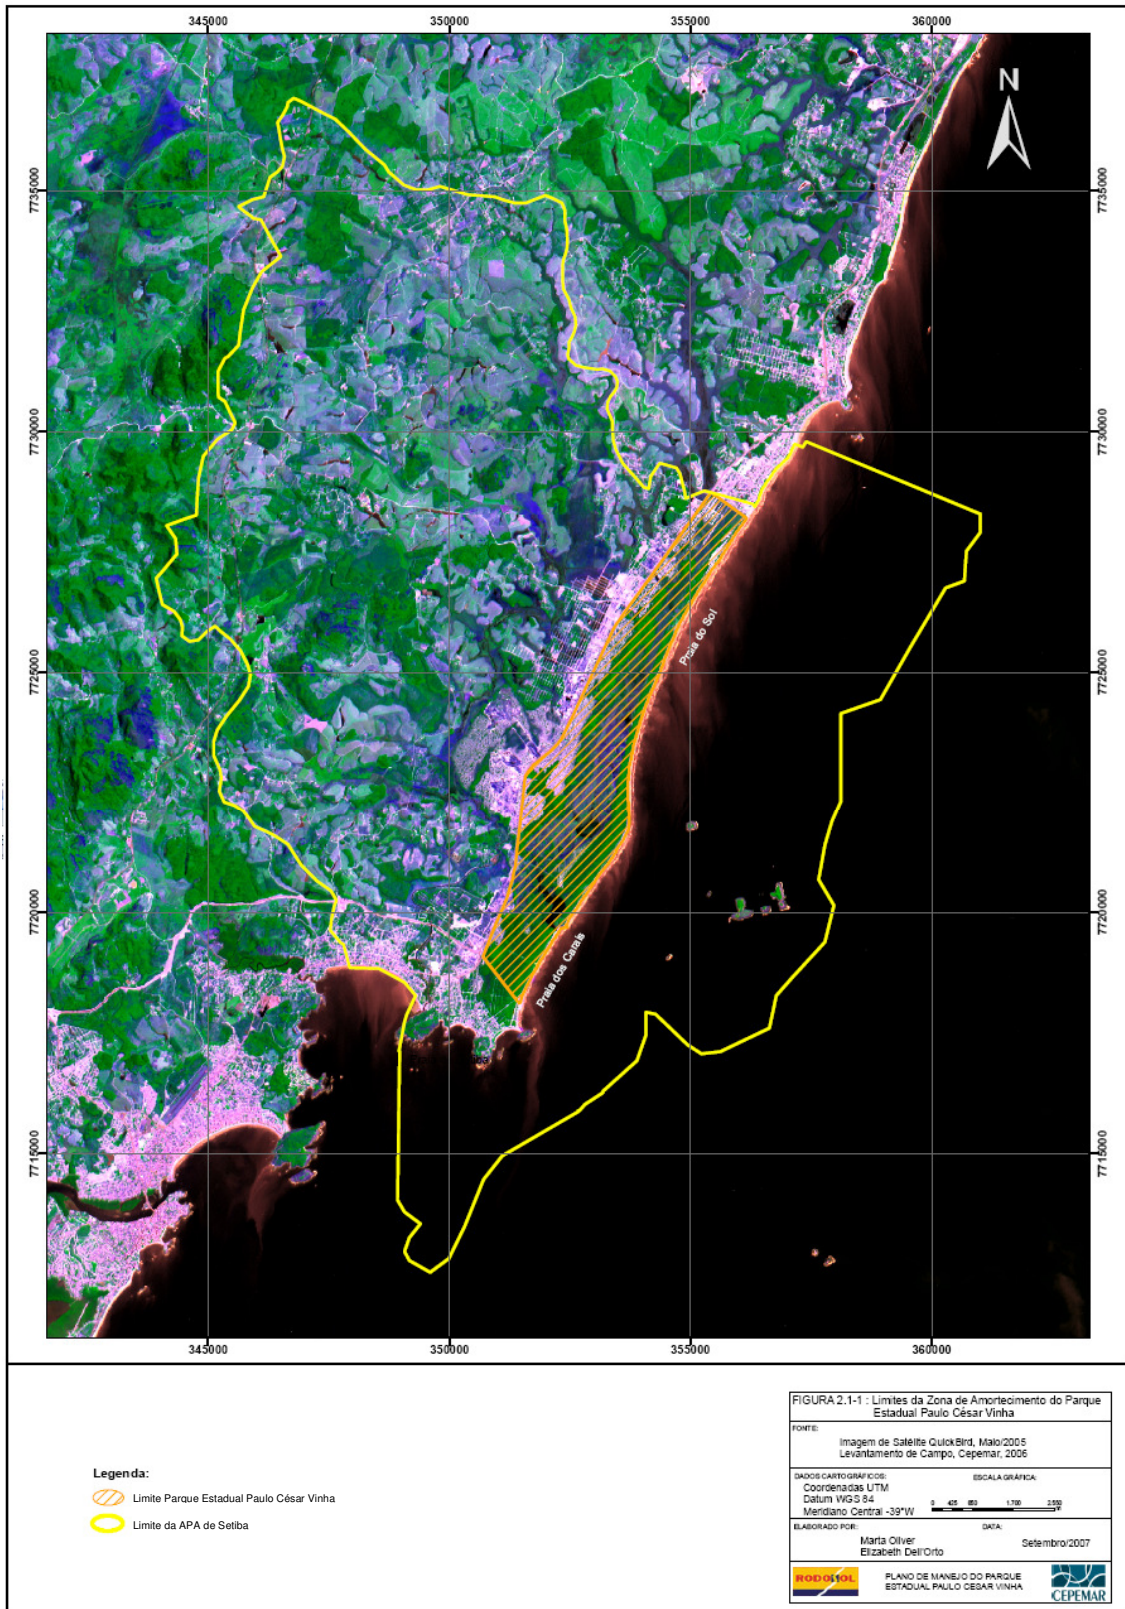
345000 350000 355000 360000

7735000 7730000 7725000 7720000 7715000

N

Praia do Sol

Praia dos Canais

7735000 7730000 7725000 7720000 7715000

345000 350000 355000 360000

Legenda:

Limite Parque Estadual Paulo César Vinha

Limite da APA de Setiba

FIGURA 2.1-1 : Limites da Zona de Amortecimento do Parque Estadual Paulo César Vinha

FONTE:
Imagem de Satélite QuickBird, Maio/2005
Levantamento de Campo, Cepemar, 2006

DADOS CARTOGRÁFICOS:
Coordenadas UTM
Datum WGS 84
Meridiano Central -39°W

ESCALA GRÁFICA:
0 425 850 1.700 2.550

ELABORADO POR:
Marta Oliver
Elizabeth Dell'Orto

DATA:
Setembro/2007

RODOSOL

PLANO DE MANEJO DO PARQUE ESTADUAL PAULO CESAR VINHA

CEPEMAR